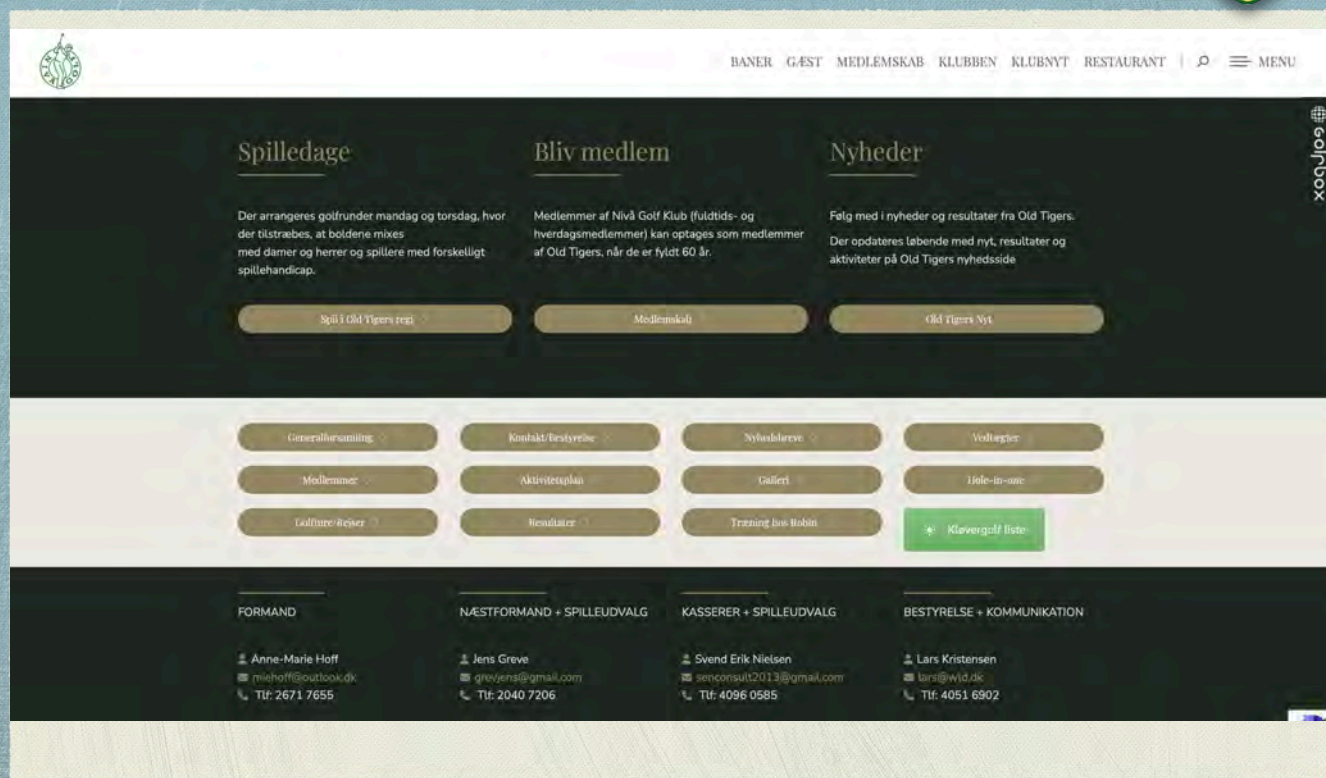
BANER GÆST MEDLEMSKAB KLUBBEN KLUBNYT RESTAURANT MENU

golfbox

Spilledage

Der arrangeres golfrunder mandag og torsdag, hvor der tilstræbes, at boldene mixes med damer og herrer og spillere med forskelligt spillehandicap.

Spil i Old Tigers regi

Bliv medlem

Medlemmer af Nivå Golf Klub (fuldtids- og hverdagsmedlemmer) kan optages som medlemmer af Old Tigers, når de er fyldt 60 år.

Medlemskab

Nyheder

Følg med i nyheder og resultater fra Old Tigers.

Der opdateres løbende med nyt, resultater og aktiviteter på Old Tigers nyhedsside

Old Tigers Nyt

Generalforsamling

Kontakt/Bestyrelse

Nyhedsbreve

Vedtægter

Medlemmer

Aktivitetsplan

Galleri

Hole-in-one

Golfture/Rejser

Resultater

Træning hos Robin

Kløvergolf liste

FORMAND

Anne-Marie Hoff
miehoff@outlook.dk
Tlf: 2671 7655

NÆSTFORMAND + SPILLEUDVALG

Jens Greve
grevjens@gmail.com
Tlf: 2040 7206

KASSERER + SPILLEUDVALG

Svend Erik Nielsen
senconsult2013@gmail.com
Tlf: 4096 0585

BESTYRELSE + KOMMUNIKATION

Lars Kristensen
lars@wld.dk
Tlf: 4051 6902